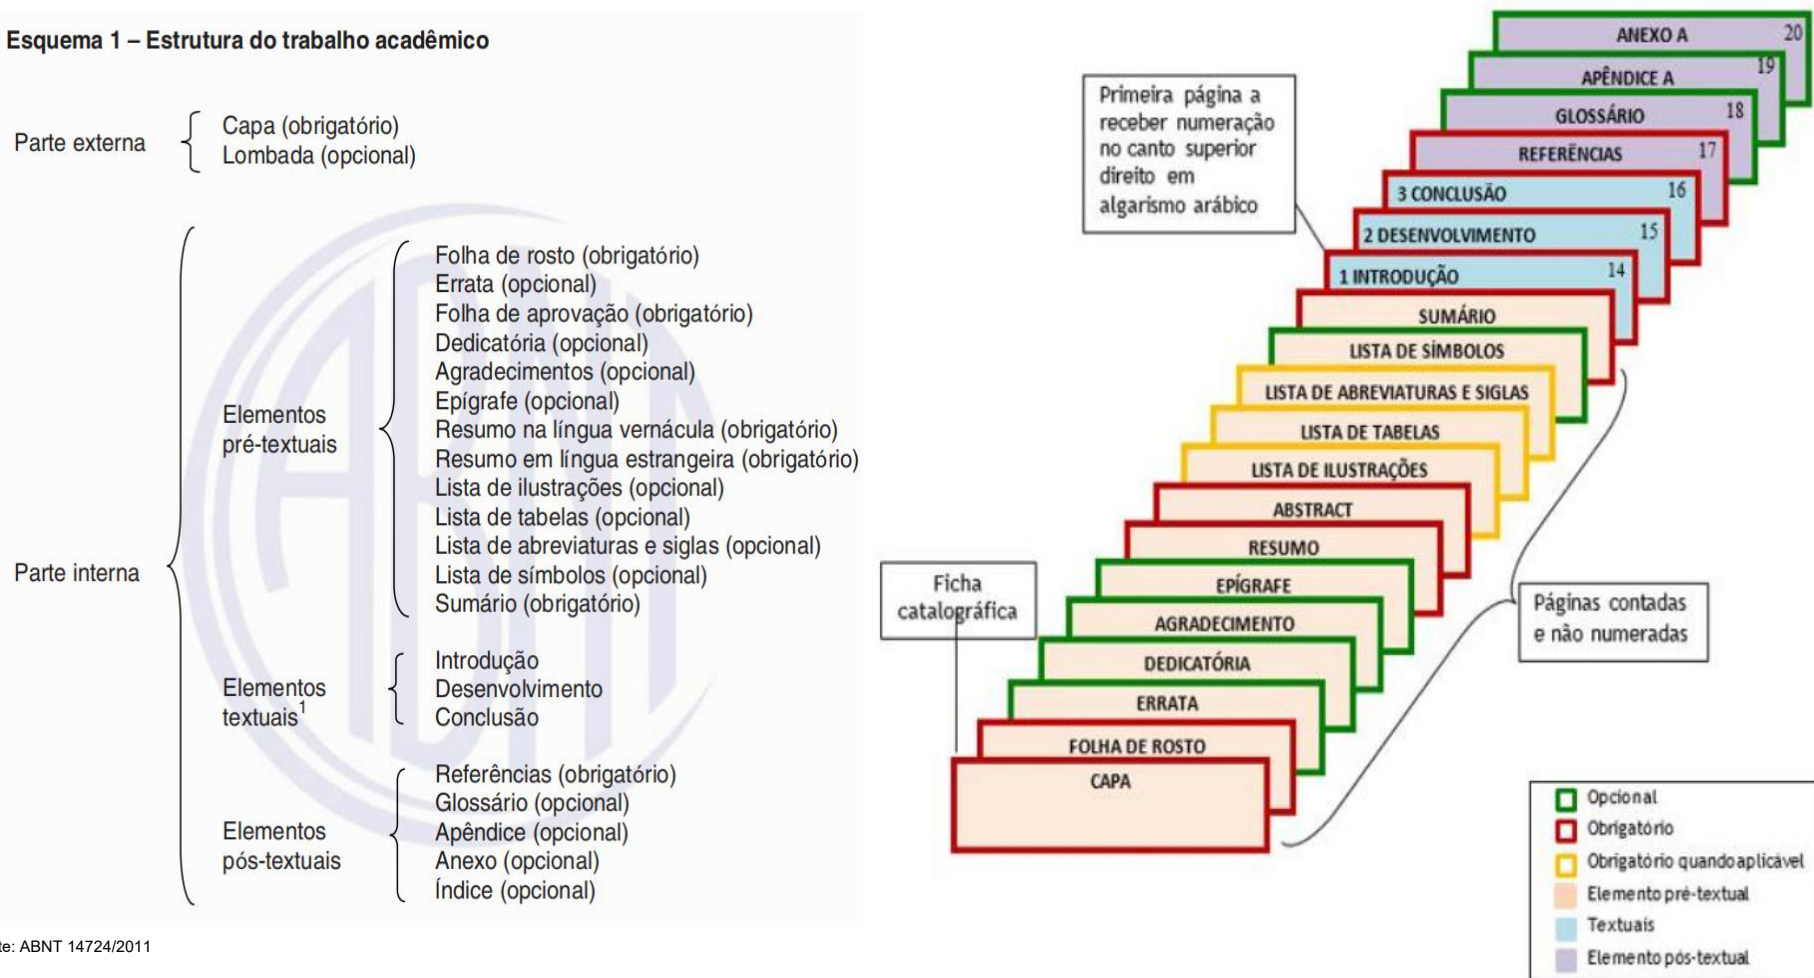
Esquema 1 – Estrutura do trabalho acadêmico

Parte externa
Capa (obrigatório)
Lombada (opcional)

Parte interna

Elementos pré-textuais
Folha de rosto (obrigatório)
Errata (opcional)
Folha de aprovação (obrigatório)
Dedicatória (opcional)
Agradecimentos (opcional)
Epígrafe (opcional)
Resumo na língua vernácula (obrigatório)
Resumo em língua estrangeira (obrigatório)
Lista de ilustrações (opcional)
Lista de tabelas (opcional)
Lista de abreviaturas e siglas (opcional)
Lista de símbolos (opcional)
Sumário (obrigatório)

Elementos textuais$^1$
Introdução
Desenvolvimento
Conclusão

Elementos pós-textuais
Referências (obrigatório)
Glossário (opcional)
Apêndice (opcional)
Anexo (opcional)
Índice (opcional)

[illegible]te: ABNT 14724/2011

Primeira página a receber numeração no canto superior direito em algarismo arábico

ANEXO A 20
APÊNDICE A 19
GLOSSÁRIO 18
REFERÊNCIAS 17
3 CONCLUSÃO 16
2 DESENVOLVIMENTO 15
1 INTRODUÇÃO 14
SUMÁRIO
LISTA DE SÍMBOLOS
LISTA DE ABREVIATURAS E SIGLAS
LISTA DE TABELAS
LISTA DE ILUSTRAÇÕES
ABSTRACT
RESUMO
EPÍGRAFE
AGRADECIMENTO
DEDICATÓRIA
ERRATA
FOLHA DE ROSTO
CAPA

Ficha catalográfica

Páginas contadas e não numeradas

Opcional
Obrigatório
Obrigatório quando aplicável
Elemento pré-textual
Textuais
Elemento pós-textual